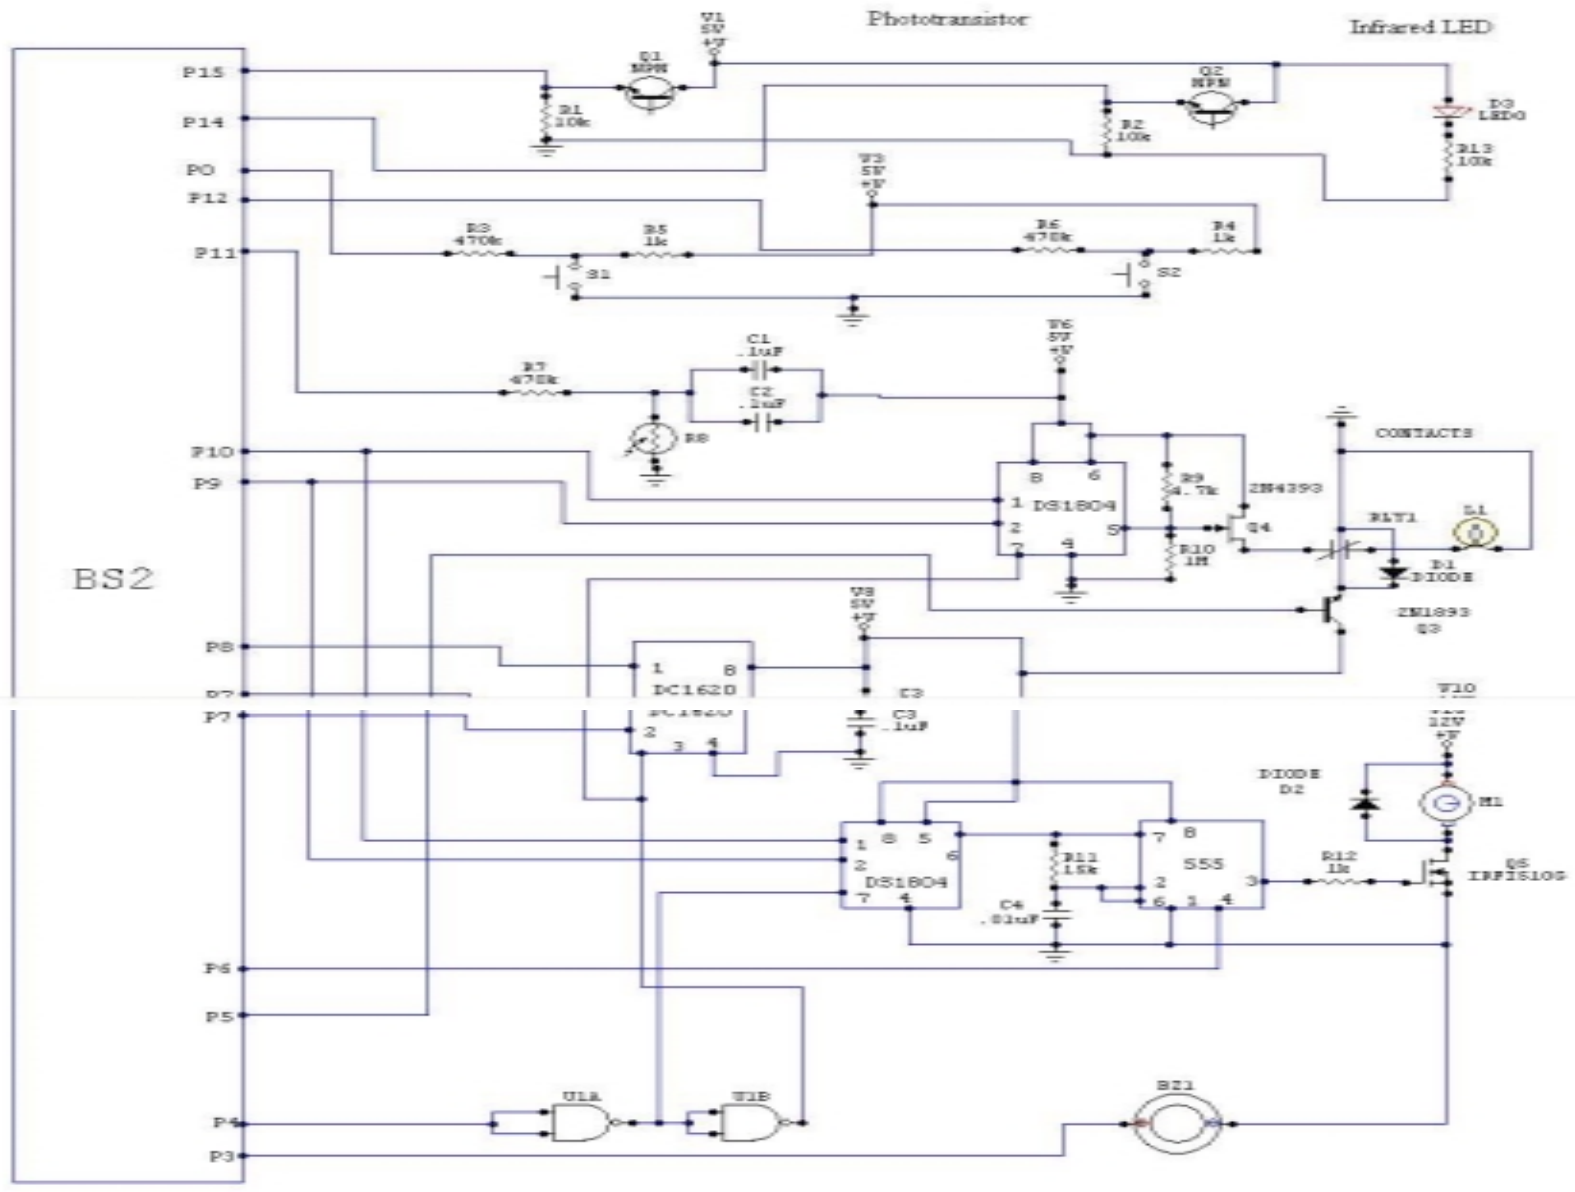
Phototransistor

Infrared LED

V1
5V
+V

Q1
NPN

Q2
NPN

D3
LED0

R1
10k

R2
10k

R13
10k

P15

P14

P0

P12

P11

V3
5V
+V

R3
470k

R5
1k

R6
470k

R4
1k

S1

S2

V6
5V
+V

R7
470k

C1
.1uF

C2
.1uF

R8

P10

P9

BS2

8

6

1

DS1804

2

5

7

4

R9
4.7k

R10
1M

2N4393

Q4

CONTACTS

RLY1

L1

D1
DIODE

2N1893
Q3

V8
5V
+V

P8

P7

1

8

DC1620

2

3

4

C3
.1uF

V10
12V
+V

DIODE
D2

M1

1

8

5

6

2

DS1804

7

4

R11
15k

C4
.01uF

7

8

555

2

6

1

4

3

R12
1k

Q5
IRFZ510G

P6

P5

P4

P3

U1A

U1B

BZ1